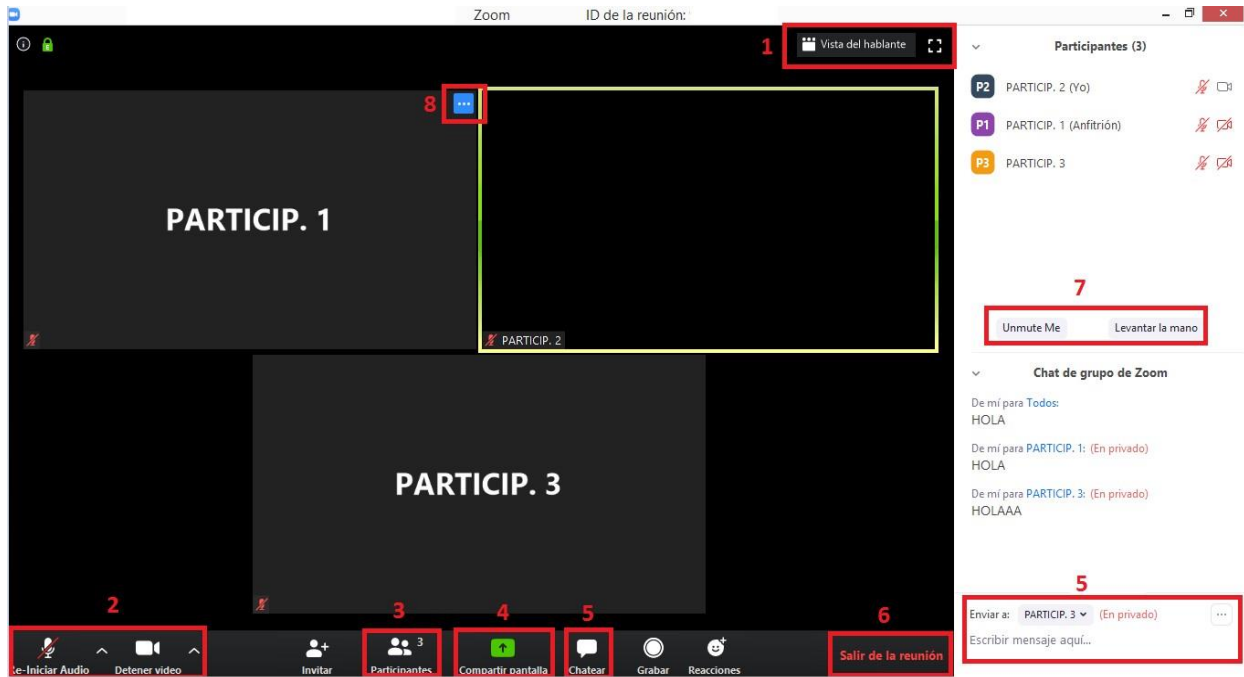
Zoom ID de la reunión:

1 Vista del hablante

8 ···

PARTICIP. 1

PARTICIP. 2

PARTICIP. 3

Participantes (3)

P2 PARTICIP. 2 (Yo)

P1 PARTICIP. 1 (Anfitrión)

P3 PARTICIP. 3

7

Unmute Me Levantar la mano

Chat de grupo de Zoom

De mí para Todos:
HOLA

De mí para PARTICIP. 1: (En privado)
HOLA

De mí para PARTICIP. 3: (En privado)
HOLAAA

5

Enviar a: PARTICIP. 3 (En privado) ···

Escribir mensaje aquí...

2 3 4 5 6

Re-Iniciar Audio Detener video Invitar Participantes 3 Compartir pantalla Chatear Grabar Reacciones Salir de la reunión